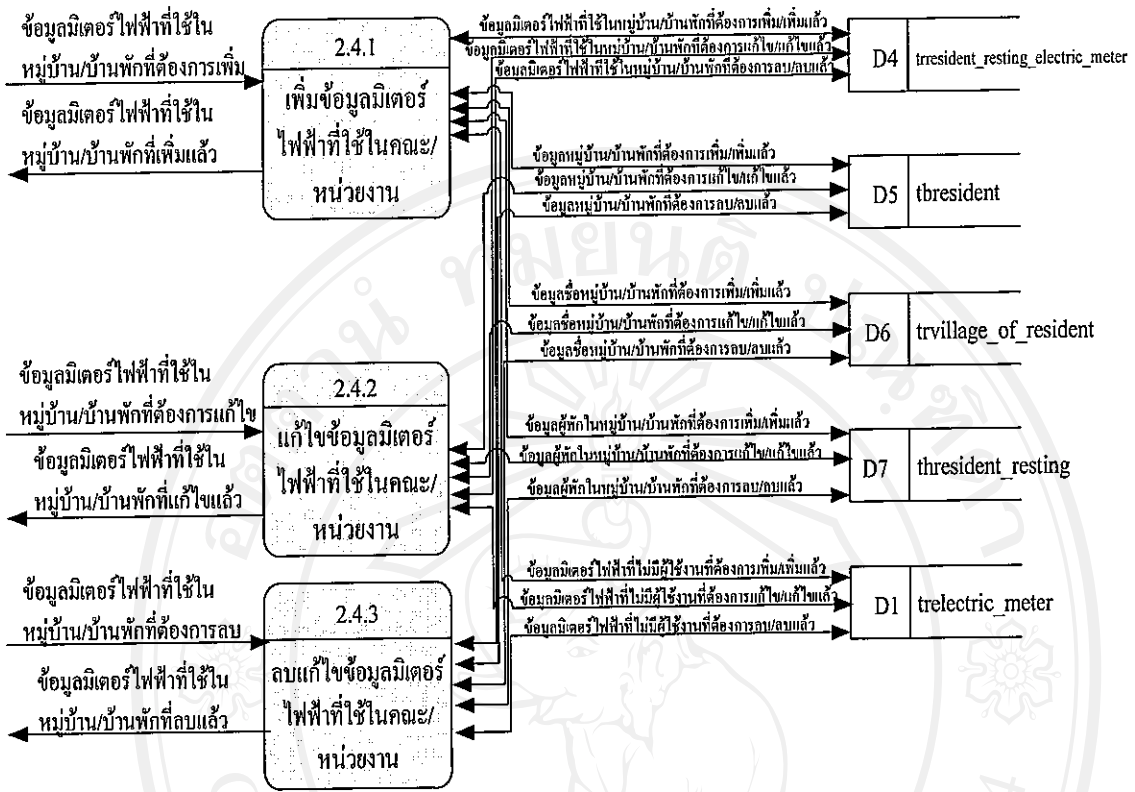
ข้อมูลมิเตอร์ไฟฟ้าที่ใช้ใน หมู่บ้าน/บ้านพักที่ต้องการเพิ่ม

ข้อมูลมิเตอร์ไฟฟ้าที่ใช้ใน หมู่บ้าน/บ้านพักที่เพิ่มแล้ว

2.4.1
เพิ่มข้อมูลมิเตอร์ไฟฟ้าที่ใช้ในคณะ/หน่วยงาน

ข้อมูลมิเตอร์ไฟฟ้าที่ใช้ในหมู่บ้าน/บ้านพักที่ต้องการเพิ่ม/เพิ่มแล้ว
ข้อมูลมิเตอร์ไฟฟ้าที่ใช้ในหมู่บ้าน/บ้านพักที่ต้องการแก้ไข/แก้ไขแล้ว
ข้อมูลมิเตอร์ไฟฟ้าที่ใช้ในหมู่บ้าน/บ้านพักที่ต้องการลบ/ลบแล้ว

D4 trresident_resting_electric_meter

ข้อมูลหมู่บ้าน/บ้านพักที่ต้องการเพิ่ม/เพิ่มแล้ว
ข้อมูลหมู่บ้าน/บ้านพักที่ต้องการแก้ไข/แก้ไขแล้ว
ข้อมูลหมู่บ้าน/บ้านพักที่ต้องการลบ/ลบแล้ว

D5 tbresident

ข้อมูลชื่อหมู่บ้าน/บ้านพักที่ต้องการเพิ่ม/เพิ่มแล้ว
ข้อมูลชื่อหมู่บ้าน/บ้านพักที่ต้องการแก้ไข/แก้ไขแล้ว
ข้อมูลชื่อหมู่บ้าน/บ้านพักที่ต้องการลบ/ลบแล้ว

D6 trvillage_of_resident

ข้อมูลมิเตอร์ไฟฟ้าที่ใช้ใน หมู่บ้าน/บ้านพักที่ต้องการแก้ไข

ข้อมูลมิเตอร์ไฟฟ้าที่ใช้ใน หมู่บ้าน/บ้านพักที่แก้ไขแล้ว

2.4.2
แก้ไขข้อมูลมิเตอร์ไฟฟ้าที่ใช้ในคณะ/หน่วยงาน

ข้อมูลผู้พักในหมู่บ้าน/บ้านพักที่ต้องการเพิ่ม/เพิ่มแล้ว
ข้อมูลผู้พักในหมู่บ้าน/บ้านพักที่ต้องการแก้ไข/แก้ไขแล้ว
ข้อมูลผู้พักในหมู่บ้าน/บ้านพักที่ต้องการลบ/ลบแล้ว

D7 thresident_resting

ข้อมูลมิเตอร์ไฟฟ้าที่ใช้ใน หมู่บ้าน/บ้านพักที่ต้องการลบ

ข้อมูลมิเตอร์ไฟฟ้าที่ใช้ใน หมู่บ้าน/บ้านพักที่ลบแล้ว

2.4.3
ลบแก้ไขข้อมูลมิเตอร์ไฟฟ้าที่ใช้ในคณะ/หน่วยงาน

ข้อมูลมิเตอร์ไฟฟ้าที่ไม่มีผู้ใช้งานที่ต้องการเพิ่ม/เพิ่มแล้ว
ข้อมูลมิเตอร์ไฟฟ้าที่ไม่มีผู้ใช้งานที่ต้องการแก้ไข/แก้ไขแล้ว
ข้อมูลมิเตอร์ไฟฟ้าที่ไม่มีผู้ใช้งานที่ต้องการลบ/ลบแล้ว

D1 trelectric_meter